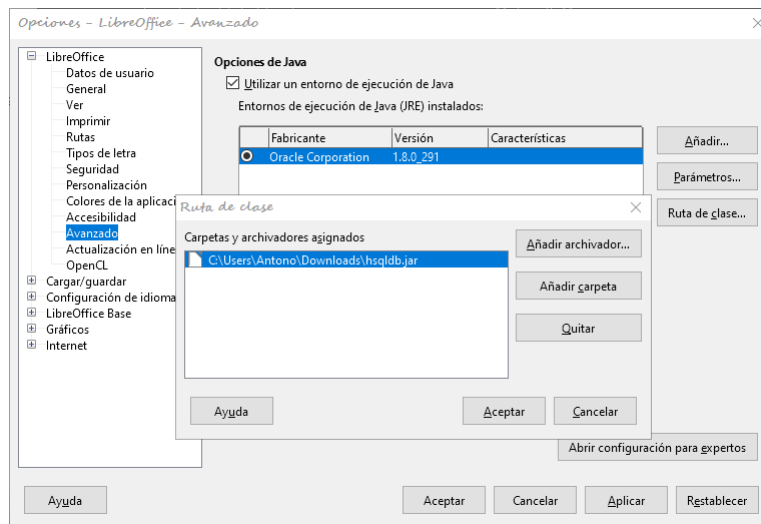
Opciones - LibreOffice - Avanzado

LibreOffice
Datos de usuario
General
Ver
Imprimir
Rutas
Tipos de letra
Seguridad
Personalización
Colores de la aplicaci
Accesibilidad
Avanzado
Actualización en líne
OpenCL
Cargar/guardar
Configuración de idioma
LibreOffice Base
Gráficos
Internet

Opciones de Java

Utilizar un entorno de ejecución de Java

Entornos de ejecución de Java (JRE) instalados:

| | Fabricante | Versión | Características |
|---|---|---|---|
| | Oracle Corporation | 1.8.0_291 | |

Añadir...
Parámetros...
Ruta de clase...

Ruta de clase

Carpetas y archivadores asignados

C:\Users\Antono\Downloads\hsqldb.jar

Añadir archivador...
Añadir carpeta
Quitar

Ayuda
Aceptar
Cancelar

Abrir configuración para expertos

Ayuda
Aceptar
Cancelar
Aplicar
Restablecer